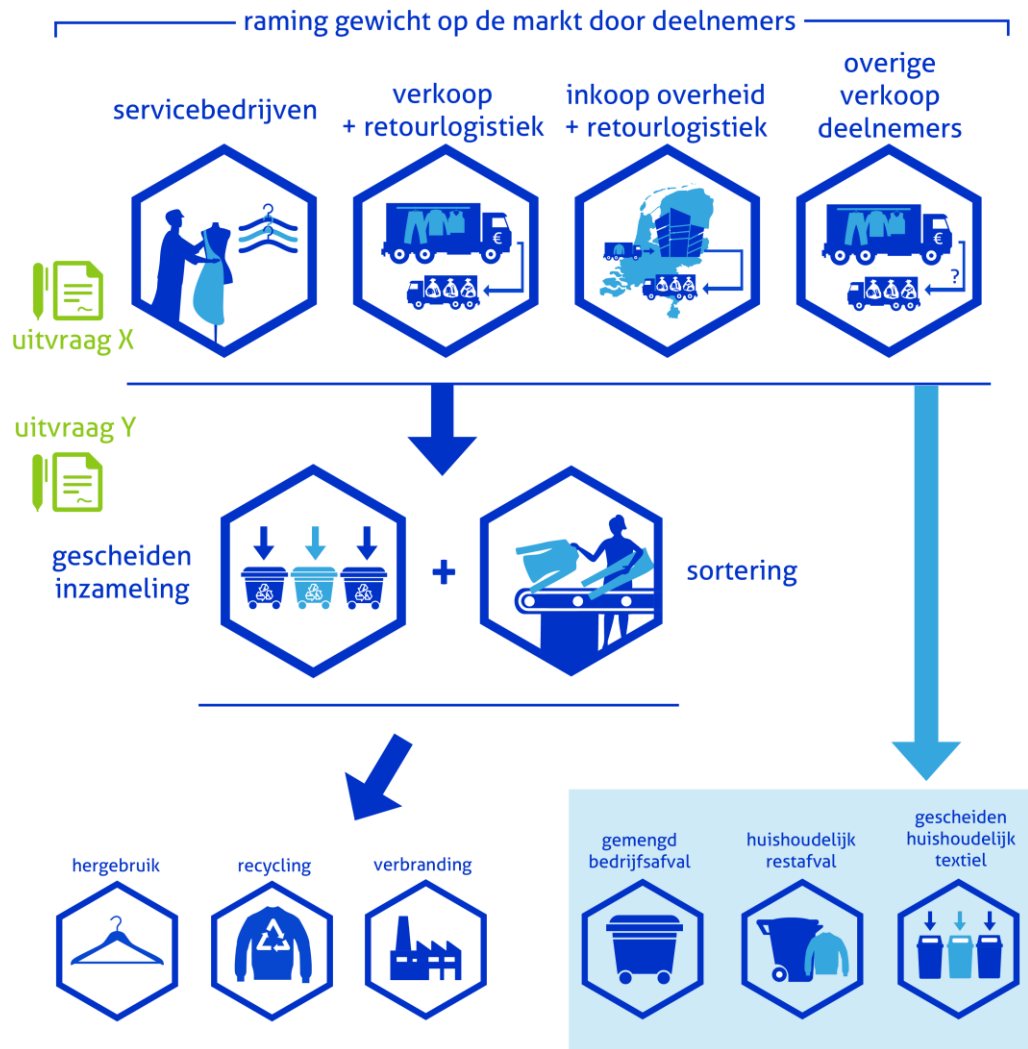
raming gewicht op de markt door deelnemers

servicebedrijven

verkoop + retourlogistiek

inkoop overheid + retourlogistiek

overige verkoop deelnemers

€

€

?

uitvraag X

uitvraag Y

gescheiden inzameling

+

sortering

hergebruik

recycling

verbranding

gemengd bedrijfsafval

huishoudelijk restafval

gescheiden huishoudelijk textiel